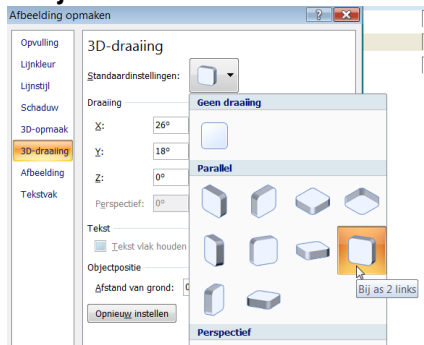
Afbeelding opmaken

?

Opvulling
Lijnkleur
Lijnstijl
Schaduw
3D-opmaak
3D-draaiing
Afbeelding
Tekstvak

3D-draaiing

Standaardinstellingen:

Draaiing

X: 26°
Y: 18°
Z: 0°
Perspectief: 0°

Tekst

Tekst vlak houden

Objectpositie

Afstand van grond: 0

Opnieuw instellen

Geen draaiing

Parallel

Bij as 2 links

Perspectief